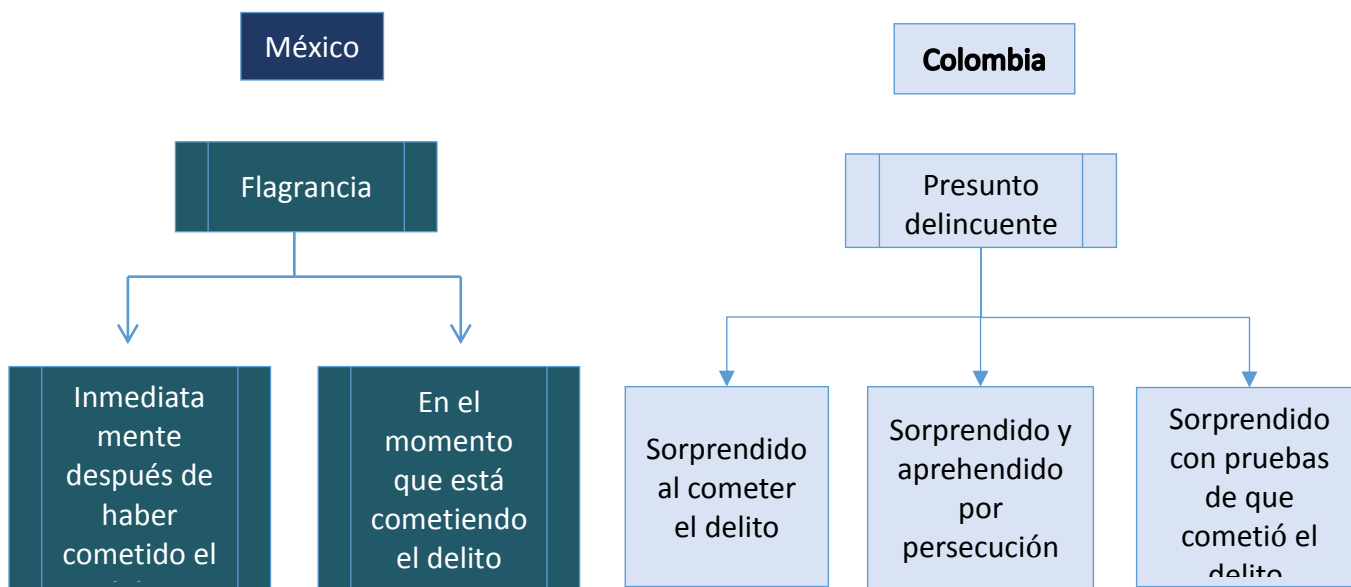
México

Flagrancia

Inmediatamente después de haber cometido el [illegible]

En el momento que está cometiendo el delito

Colombia

Presunto delincuente

Sorprendido al cometer el delito

Sorprendido y aprehendido por persecución

Sorprendido con pruebas de que cometió el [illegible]